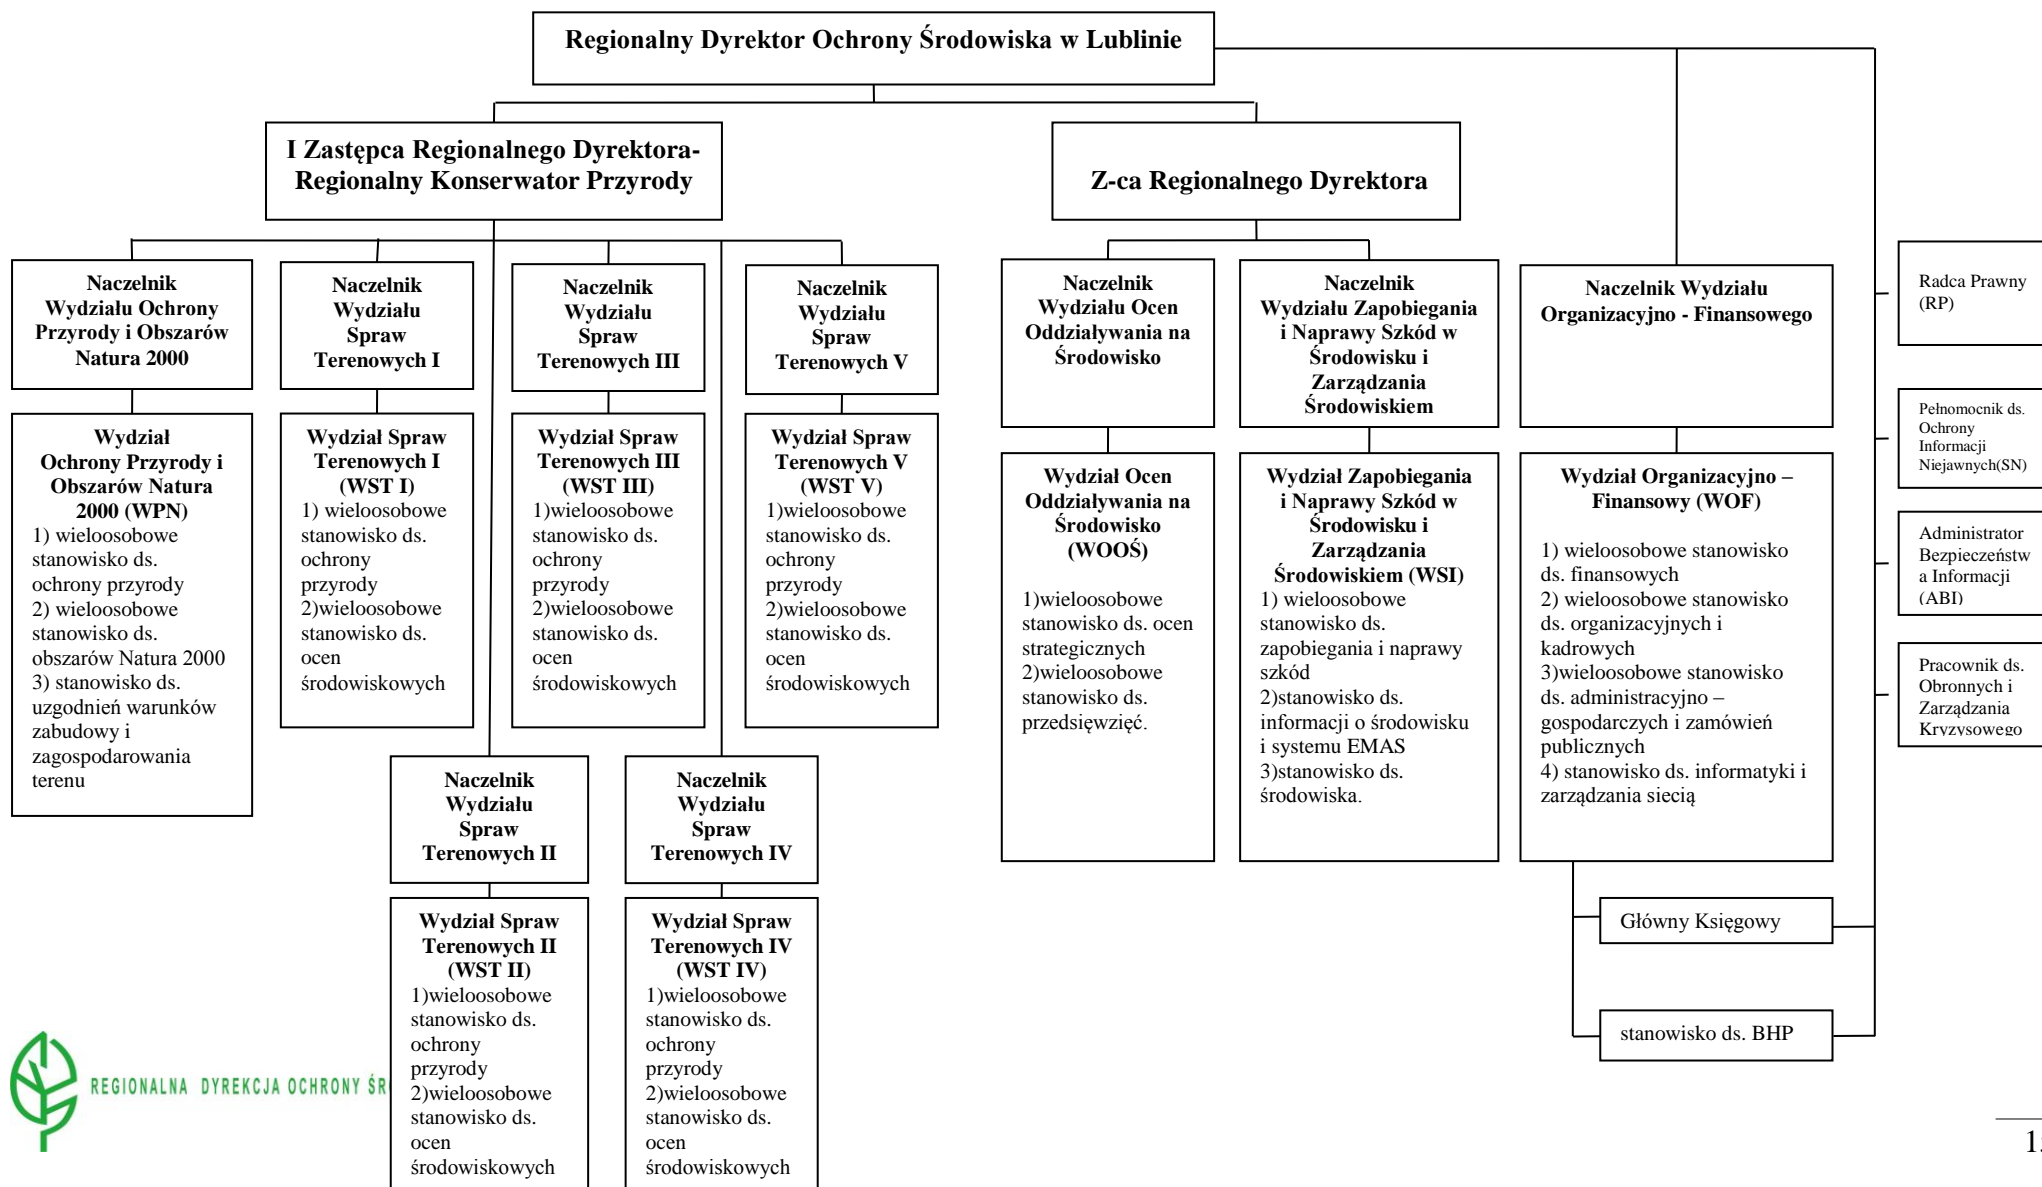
Regionalny Dyrektor Ochrony Środowiska w Lublinie

I Zastępca Regionalnego Dyrektora-Regionalny Konserwator Przyrody

Z-ca Regionalnego Dyrektora

Naczelnik Wydziału Ochrony Przyrody i Obszarów Natura 2000

Wydział Ochrony Przyrody i Obszarów Natura 2000 (WPN)
1) wieloosobowe stanowisko ds. ochrony przyrody
2) wieloosobowe stanowisko ds. obszarów Natura 2000
3) stanowisko ds. uzgodnień warunków zabudowy i zagospodarowania terenu

Naczelnik Wydziału Spraw Terenowych I

Wydział Spraw Terenowych I (WST I)
1) wieloosobowe stanowisko ds. ochrony przyrody
2)wieloosobowe stanowisko ds. ocen środowiskowych

Naczelnik Wydziału Spraw Terenowych III

Wydział Spraw Terenowych III (WST III)
1)wieloosobowe stanowisko ds. ochrony przyrody
2)wieloosobowe stanowisko ds. ocen środowiskowych

Naczelnik Wydziału Spraw Terenowych V

Wydział Spraw Terenowych V (WST V)
1)wieloosobowe stanowisko ds. ochrony przyrody
2)wieloosobowe stanowisko ds. ocen środowiskowych

Naczelnik Wydziału Spraw Terenowych II

Wydział Spraw Terenowych II (WST II)
1)wieloosobowe stanowisko ds. ochrony przyrody
2)wieloosobowe stanowisko ds. ocen środowiskowych

Naczelnik Wydziału Spraw Terenowych IV

Wydział Spraw Terenowych IV (WST IV)
1)wieloosobowe stanowisko ds. ochrony przyrody
2)wieloosobowe stanowisko ds. ocen środowiskowych

Naczelnik Wydziału Ocen Oddziaływania na Środowisko

Wydział Ocen Oddziaływania na Środowisko (WOOŚ)
1)wieloosobowe stanowisko ds. ocen strategicznych
2)wieloosobowe stanowisko ds. przedsięwzięć.

Naczelnik Wydziału Zapobiegania i Naprawy Szkód w Środowisku i Zarządzania Środowiskiem

Wydział Zapobiegania i Naprawy Szkód w Środowisku i Zarządzania Środowiskiem (WSI)
1) wieloosobowe stanowisko ds. zapobiegania i naprawy szkód
2)stanowisko ds. informacji o środowisku i systemu EMAS
3)stanowisko ds. środowiska.

Naczelnik Wydziału Organizacyjno - Finansowego

Wydział Organizacyjno – Finansowy (WOF)
1) wieloosobowe stanowisko ds. finansowych
2) wieloosobowe stanowisko ds. organizacyjnych i kadrowych
3)wieloosobowe stanowisko ds. administracyjno – gospodarczych i zamówień publicznych
4) stanowisko ds. informatyki i zarządzania siecią

Główny Księgowy

stanowisko ds. BHP

Radca Prawny (RP)

Pełnomocnik ds. Ochrony Informacji Niejawnych(SN)

Administrator Bezpieczeństwa Informacji (ABI)

Pracownik ds. Obronnych i Zarządzania Kryzysowego

REGIONALNA DYREKCJA OCHRONY ŚR

1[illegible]